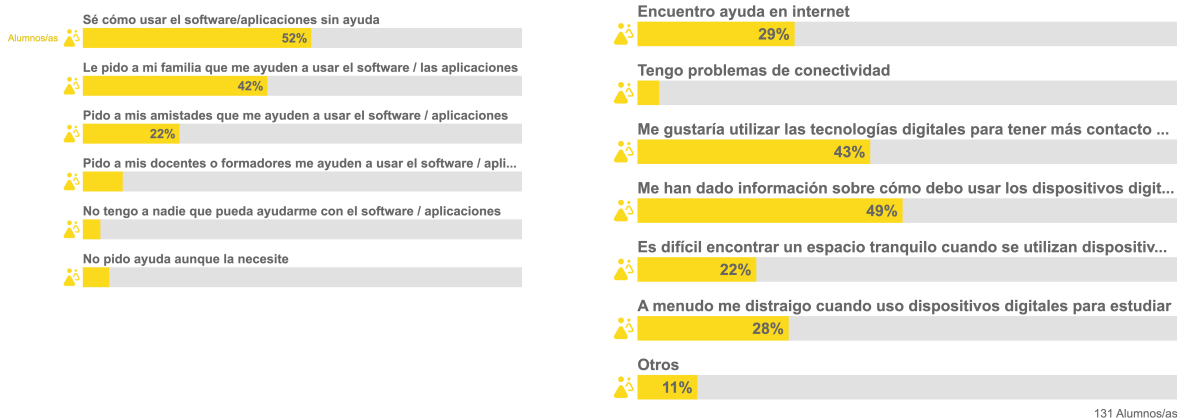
Sé cómo usar el software/aplicaciones sin ayuda
Alumnos/as
52%

Le pido a mi familia que me ayuden a usar el software / las aplicaciones
42%

Pido a mis amistades que me ayuden a usar el software / aplicaciones
22%

Pido a mis docentes o formadores me ayuden a usar el software / apli...

No tengo a nadie que pueda ayudarme con el software / aplicaciones

No pido ayuda aunque la necesite

Encuentro ayuda en internet
29%

Tengo problemas de conectividad

Me gustaría utilizar las tecnologías digitales para tener más contacto ...
43%

Me han dado información sobre cómo debo usar los dispositivos digit...
49%

Es difícil encontrar un espacio tranquilo cuando se utilizan dispositiv...
22%

A menudo me distraigo cuando uso dispositivos digitales para estudiar
28%

Otros
11%

131 Alumnos/as